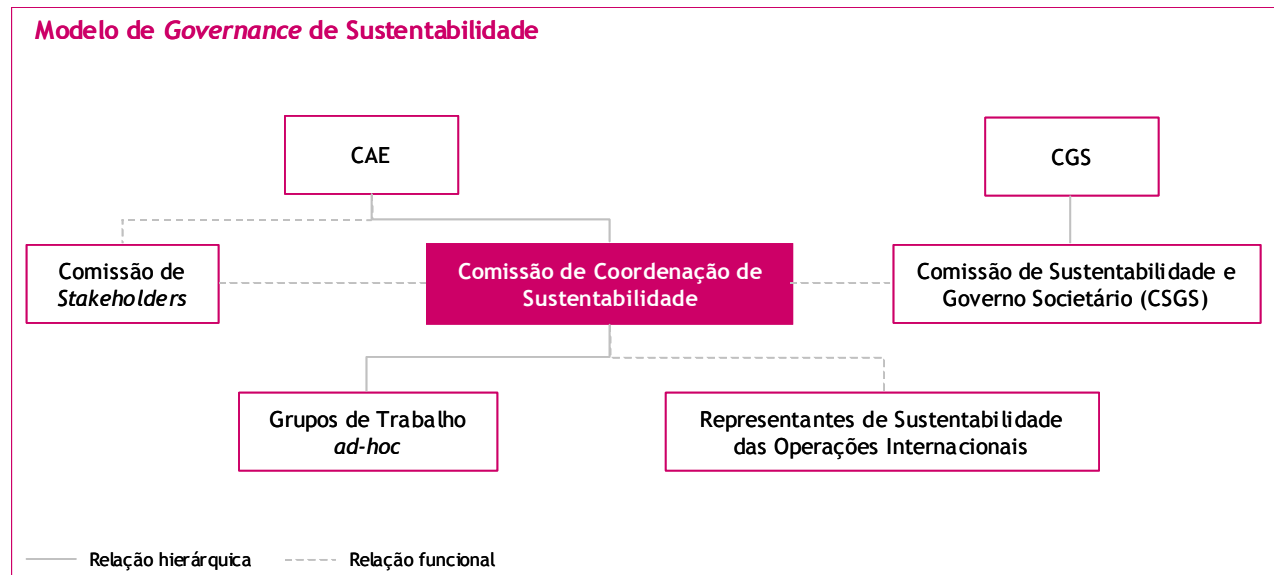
Modelo de *Governance* de Sustentabilidade

CAE

CGS

Comissão de *Stakeholders*

Comissão de Coordenação de Sustentabilidade

Comissão de Sustentabilidade e Governo Societário (CSGS)

Grupos de Trabalho *ad-hoc*

Representantes de Sustentabilidade das Operações Internacionais

Relação hierárquica

Relação funcional